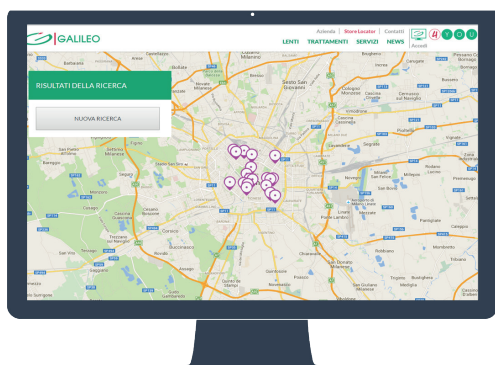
GALILEO

Azienda | Store Locator | Contatti

LENTI TRATTAMENTI SERVIZI NEWS Accedi

RISULTATI DELLA RICERCA

NUOVA RICERCA

Sesto San Giovanni

Cologno Monzese

Cernusco sul Naviglio

Segrate

Pioltello

Rho

Pero

Settimo Milanese

Cusago

Corsico

Trezzano sul Naviglio

Buccinasco

Assago

Rozzano

Opera

San Donato Milanese

San Giuliano Milanese

Peschiera Borromeo

Mediglia

Pantigliate

Vignate

Melzo

Gorgonzola

Bussero

Cassina de' Pecchi

Carugate

Brugherio

Cinisello Balsamo

Cormano

Bollate

Novate Milanese

Arese

Cornaredo

Bareggio

Cesano Boscone

Pieve Emanuele

Locate di Triulzi

Zibido San Giacomo

Gaggiano

Noviglio

Vittuone

Sedriano

Linate

Paullo

Milano